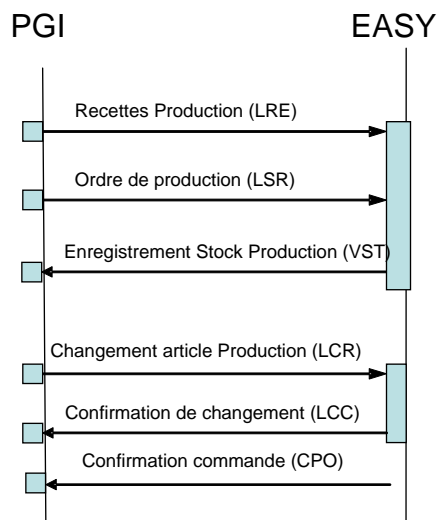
PGI

EASY

Recettes Production (LRE)

Ordre de production (LSR)

Enregistrement Stock Production (VST)

Changement article Production (LCR)

Confirmation de changement (LCC)

Confirmation commande (CPO)